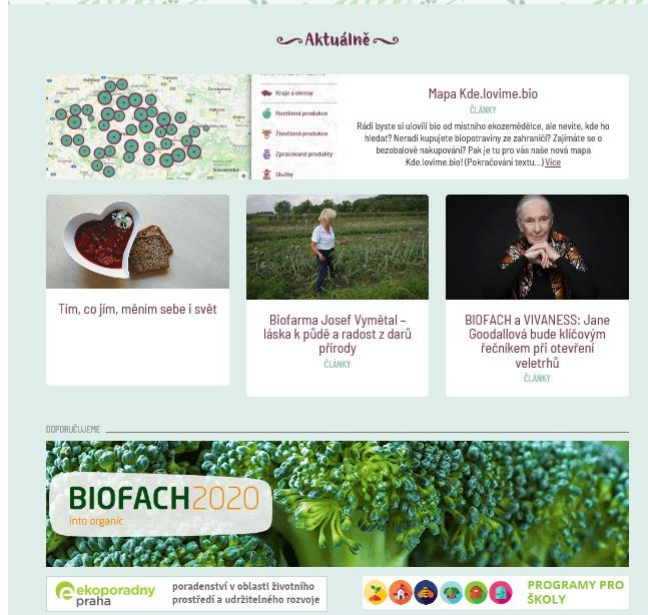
Aktuálně

Kraje a okresy
Rostlinné produkty
Živočišné produkty
Zpracované produkty
Služby

Mapa Kde.lovime.bio
ČLÁNKY
Rádi byste si ulovili bio od místního ekozemědělce, ale nevíte, kde ho hledat? Neradi kupujete biopotraviny ze zahraničí? Zajímáte se o bezobalové nakupování? Pak je tu pro vás naše nová mapa Kde.lovime.bio! (Pokračování textu...) Více

Tím, co jím, měním sebe i svět

Biofarma Josef Vymětal – láska k půdě a radost z darů přírody
ČLÁNKY

BIOFACH a VIVANESS: Jane Goodallová bude klíčovým řečníkem při otevření veletrhů
ČLÁNKY

DOPORUČUJEME

BIOFACH2020
into organic

ekoporadny praha
poradenství v oblasti životního prostředí a udržitelného rozvoje

PROGRAMY PRO ŠKOLY